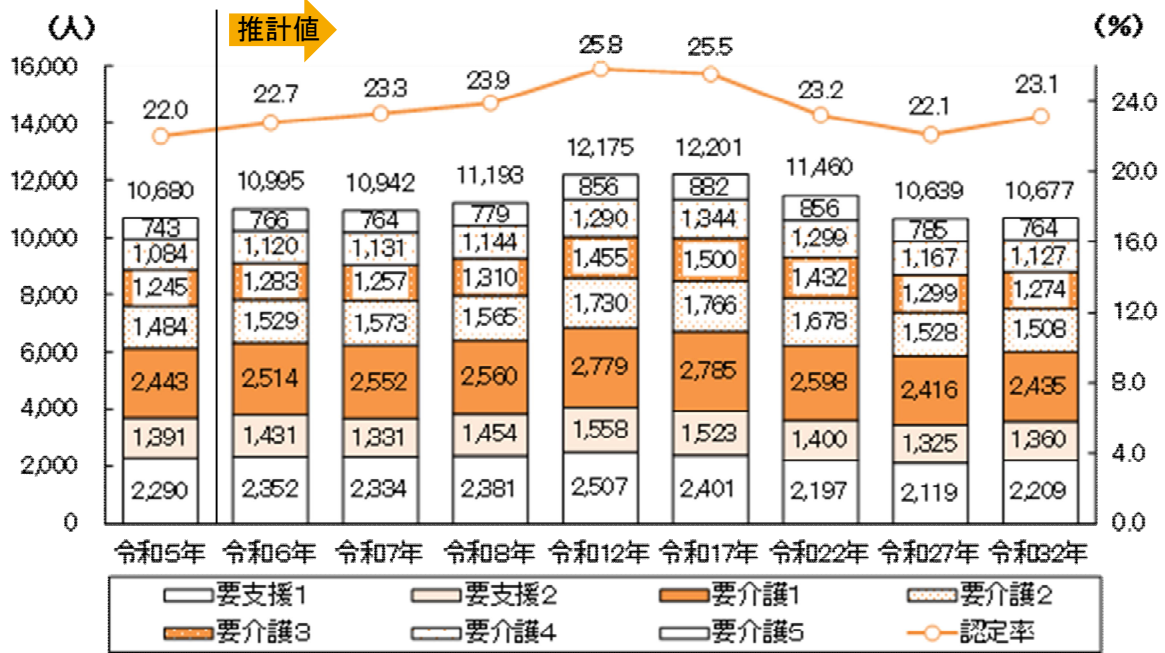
（人）

推計値

（%）

16,000
14,000
12,000
10,000
8,000
6,000
4,000
2,000
0

24.0
20.0
16.0
12.0
8.0
4.0
0.0

22.0
22.7
23.3
23.9
25.8
25.5
23.2
22.1
23.1

| | 令和5年 | 令和6年 | 令和7年 | 令和8年 | 令和12年 | 令和17年 | 令和22年 | 令和27年 | 令和32年 |
|---|---|---|---|---|---|---|---|---|---|
| 合計 | 10,680 | 10,995 | 10,942 | 11,193 | 12,175 | 12,201 | 11,460 | 10,639 | 10,677 |
| 要介護5 | 743 | 766 | 764 | 779 | 856 | 882 | 856 | 785 | 764 |
| 要介護4 | 1,084 | 1,120 | 1,131 | 1,144 | 1,290 | 1,344 | 1,299 | 1,167 | 1,127 |
| 要介護3 | 1,245 | 1,283 | 1,257 | 1,310 | 1,455 | 1,500 | 1,432 | 1,299 | 1,274 |
| 要介護2 | 1,484 | 1,529 | 1,573 | 1,565 | 1,730 | 1,766 | 1,678 | 1,528 | 1,508 |
| 要介護1 | 2,443 | 2,514 | 2,552 | 2,560 | 2,779 | 2,785 | 2,598 | 2,416 | 2,435 |
| 要支援2 | 1,391 | 1,431 | 1,331 | 1,454 | 1,558 | 1,523 | 1,400 | 1,325 | 1,360 |
| 要支援1 | 2,290 | 2,352 | 2,334 | 2,381 | 2,507 | 2,401 | 2,197 | 2,119 | 2,209 |

要支援1　要支援2　要介護1　要介護2
要介護3　要介護4　要介護5　認定率